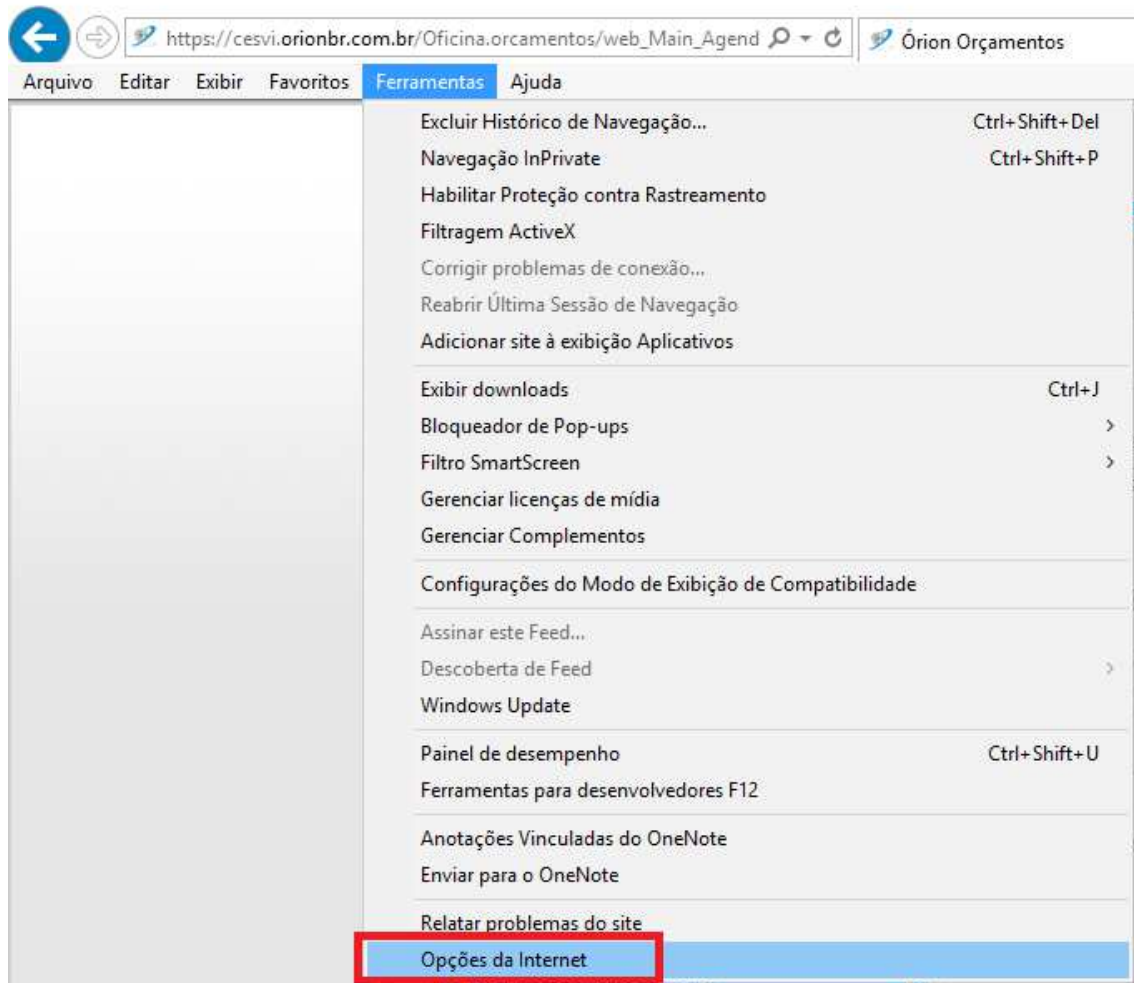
https://cesvi.orionbr.com.br/Oficina.orcamentos/web_Main_Agend

Órion Orçamentos

Arquivo Editar Exibir Favoritos Ferramentas Ajuda

Excluir Histórico de Navegação... Ctrl+Shift+Del
Navegação InPrivate Ctrl+Shift+P
Habilitar Proteção contra Rastreamento
Filtragem ActiveX
Corrigir problemas de conexão...
Reabrir Última Sessão de Navegação
Adicionar site à exibição Aplicativos

Exibir downloads Ctrl+J
Bloqueador de Pop-ups
Filtro SmartScreen
Gerenciar licenças de mídia
Gerenciar Complementos

Configurações do Modo de Exibição de Compatibilidade

Assinar este Feed...
Descoberta de Feed
Windows Update

Painel de desempenho Ctrl+Shift+U
Ferramentas para desenvolvedores F12

Anotações Vinculadas do OneNote
Enviar para o OneNote

Relatar problemas do site
Opções da Internet